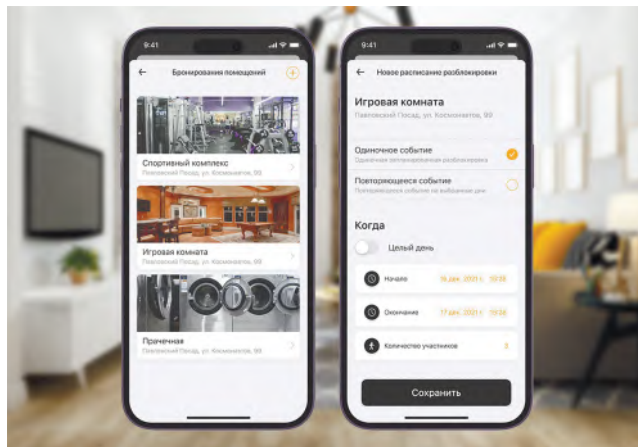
9:41

Бронирования помещений

Спортивный комплекс
Павловский Посад, ул. Космонавтов, 99

Игровая комната
Павловский Посад, ул. Космонавтов, 99

Прачечная
Павловский Посад, ул. Космонавтов, 99

9:41

Новое расписание разблокировки

Игровая комната
Павловский Посад, ул. Космонавтов, 99

Одиночное событие
Одиночная запланированная разблокировка

Повторяющееся событие
Повторяющееся событие на выбранные дни

Когда

Целый день

Начало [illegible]

Окончание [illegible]

Количество участников 3

Сохранить